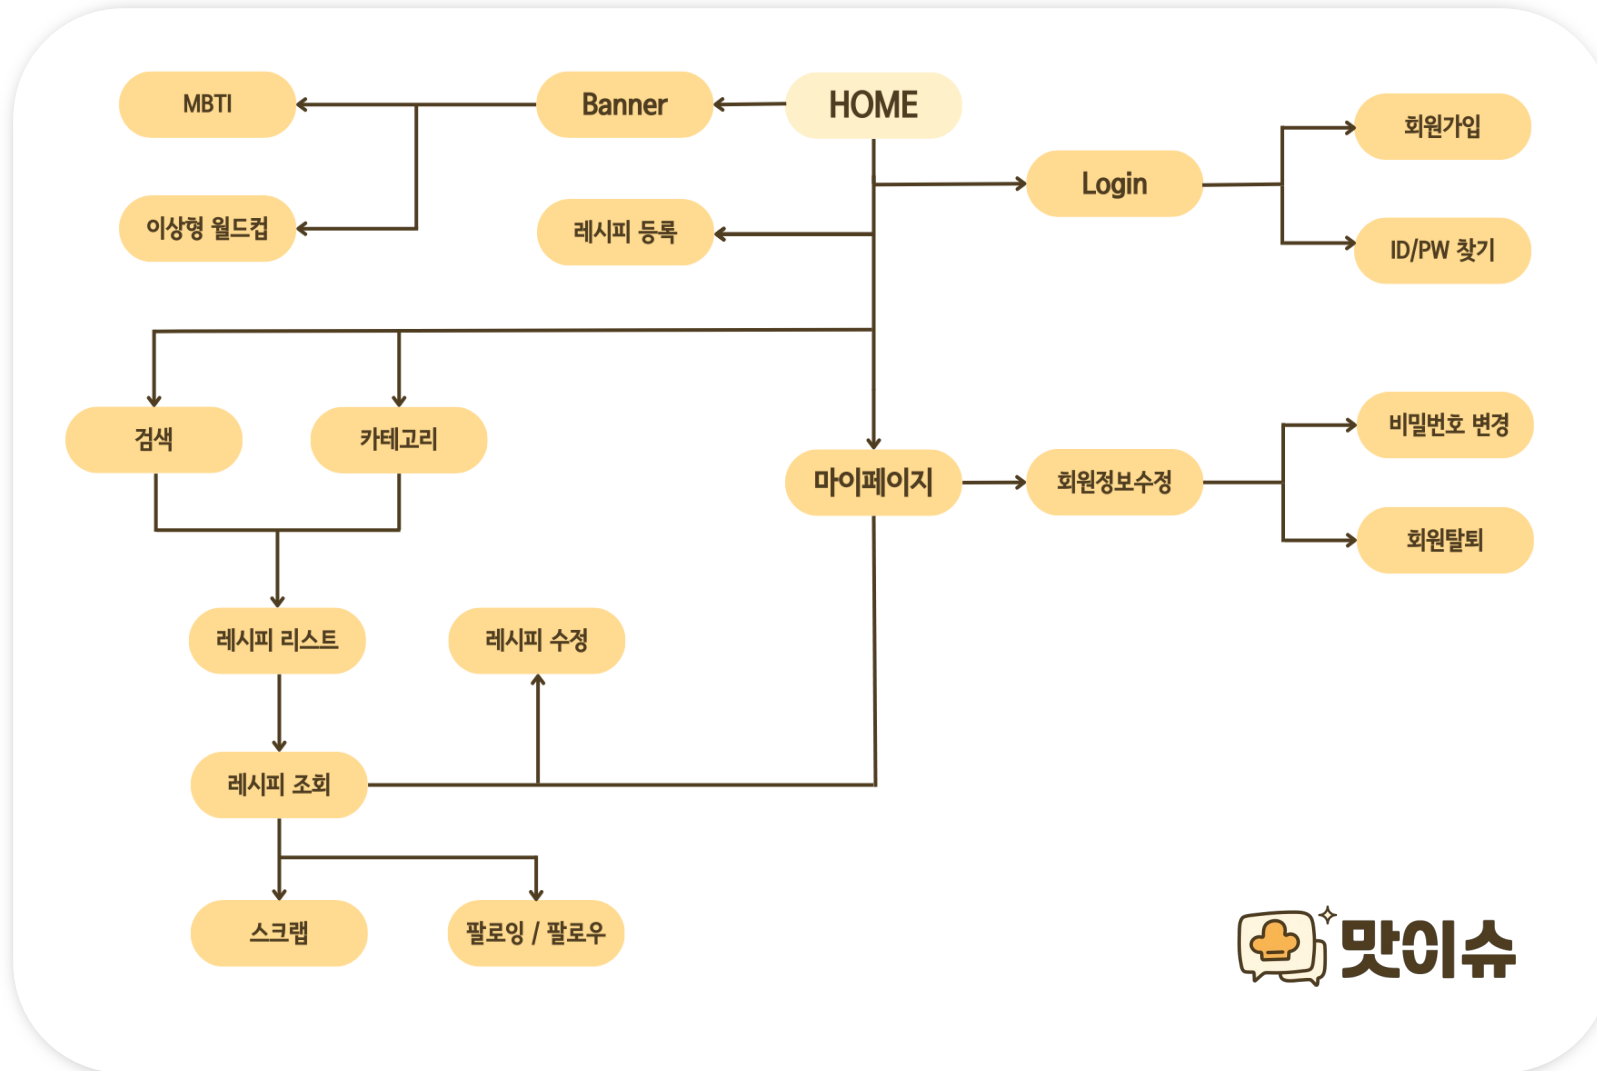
MBTI

Banner

HOME

회원가입

Login

이상형 월드컵

레시피 등록

ID/PW 찾기

검색

카테고리

마이페이지

회원정보수정

비밀번호 변경

회원탈퇴

레시피 리스트

레시피 수정

레시피 조회

스크랩

팔로잉 / 팔로우

맛이슈